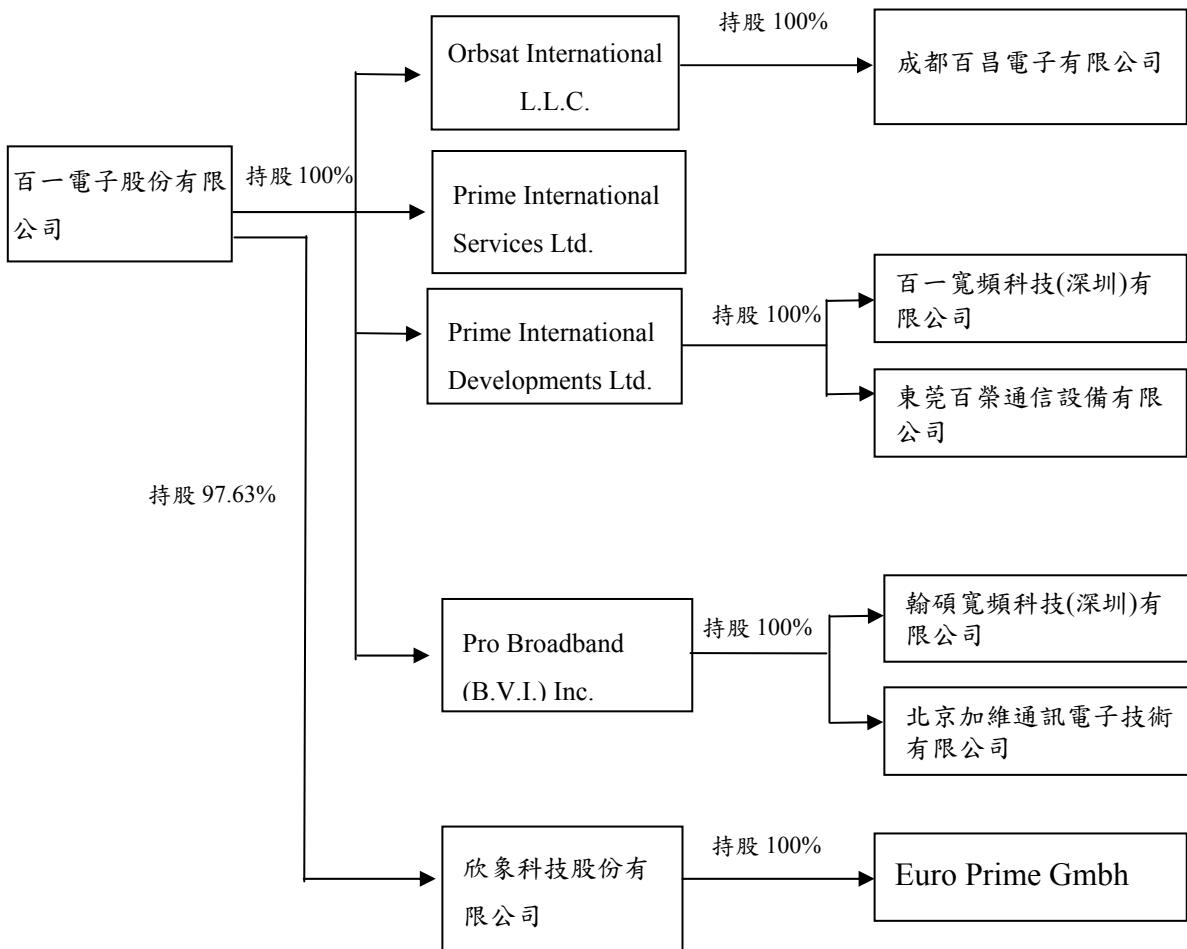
百一電子股份有限公司

持股 100%

Orbsat International L.L.C.

持股 100%

成都百昌電子有限公司

Prime International Services Ltd.

Prime International Developments Ltd.

持股 100%

百一寬頻科技(深圳)有限公司

東莞百榮通信設備有限公司

持股 97.63%

Pro Broadband (B.V.I.) Inc.

持股 100%

翰碩寬頻科技(深圳)有限公司

北京加維通訊電子技術有限公司

欣象科技股份有限公司

持股 100%

Euro Prime Gmbh